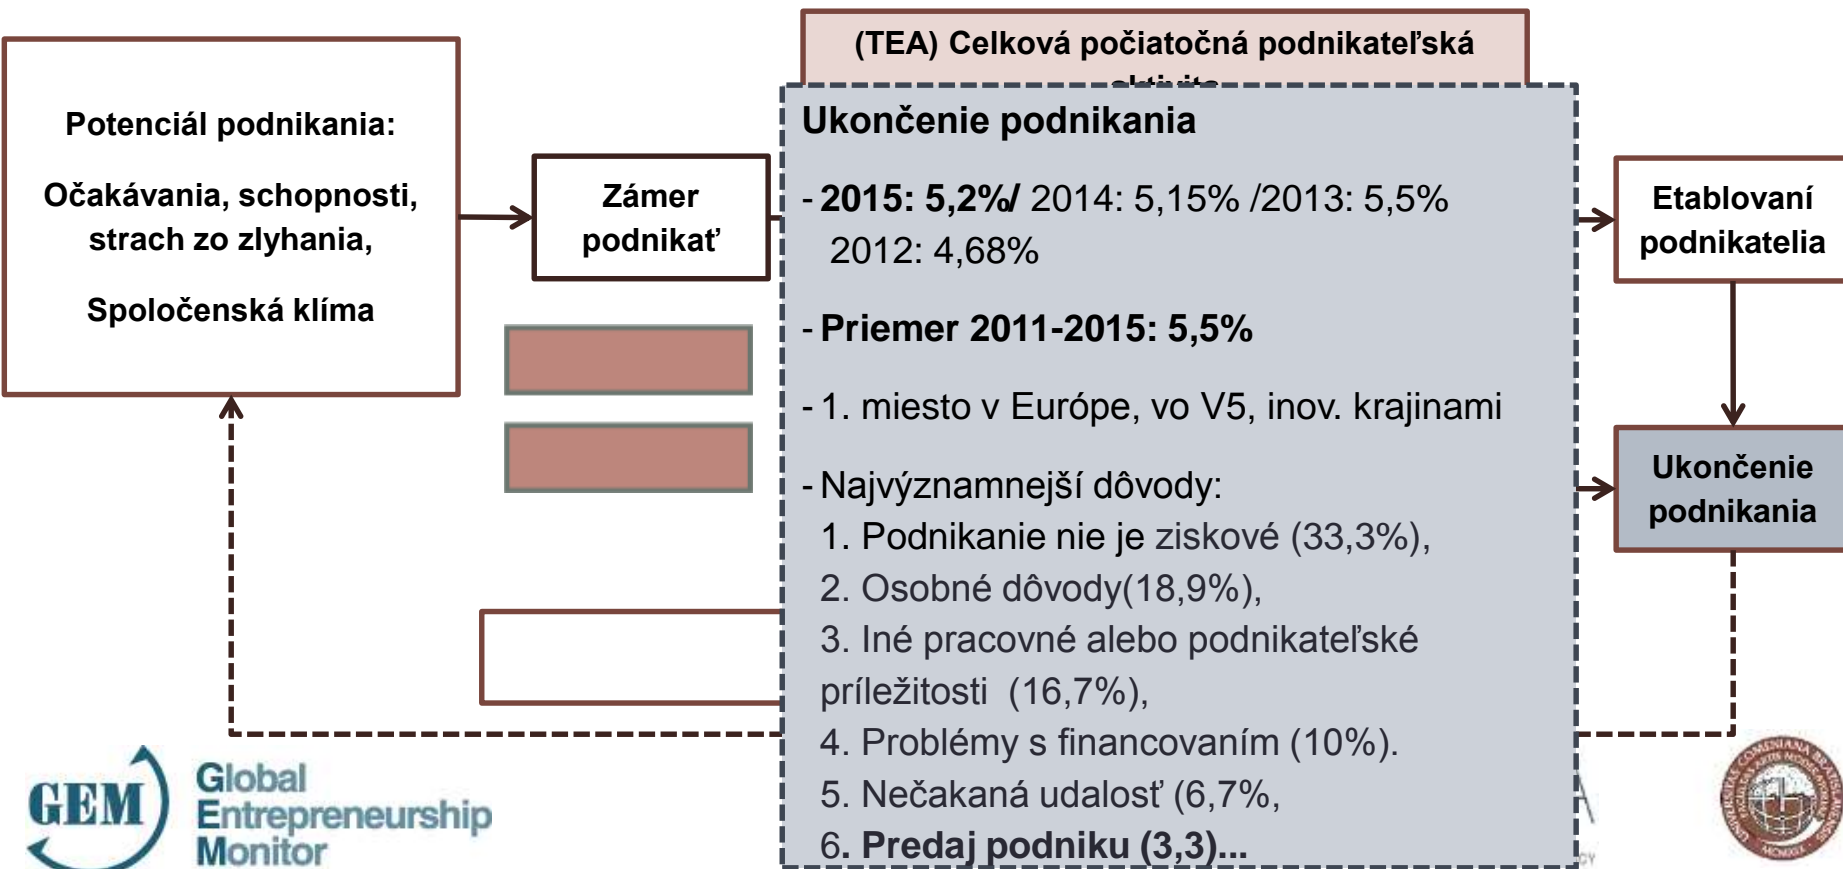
(TEA) Celková počiatočná podnikateľská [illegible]

Potenciál podnikania:

Očakávania, schopnosti, strach zo zlyhania,

Spoločenská klíma

Zámer podnikať

Ukončenie podnikania

- **2015: 5,2%/** 2014: 5,15% /2013: 5,5% 2012: 4,68%

- **Priemer 2011-2015: 5,5%**

- 1. miesto v Európe, vo V5, inov. krajinami

- Najvýznamnejší dôvody:
1. Podnikanie nie je ziskové (33,3%),
2. Osobné dôvody(18,9%),
3. Iné pracovné alebo podnikateľské príležitosti (16,7%),
4. Problémy s financovaním (10%).
5. Nečakaná udalosť (6,7%,
6. **Predaj podniku (3,3)...**

Etablovaní podnikatelia

Ukončenie podnikania

GEM Global Entrepreneurship Monitor